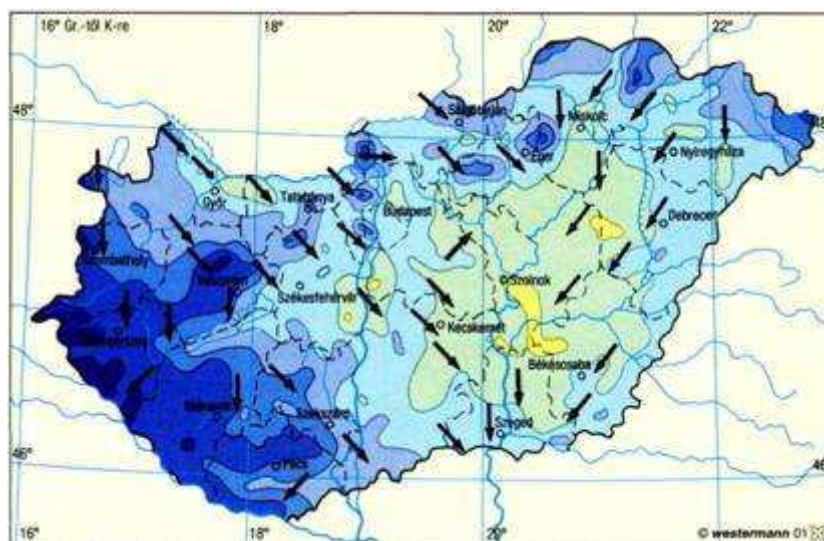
16° Gr.-től K-re
18°
20°
22°
48°
Salgótarján
Miskolc
Eger
Nyíregyháza
Győr
Tatabánya
Budapest
Debrecen
Szombathely
Veszprém
Székesfehérvár
Szolnok
Zalaegerszeg
Kecskemét
Békéscsaba
Nagykanizsa
Szekszárd
Szeged
46°
Pécs
16°
18°
20°
© westermann 01